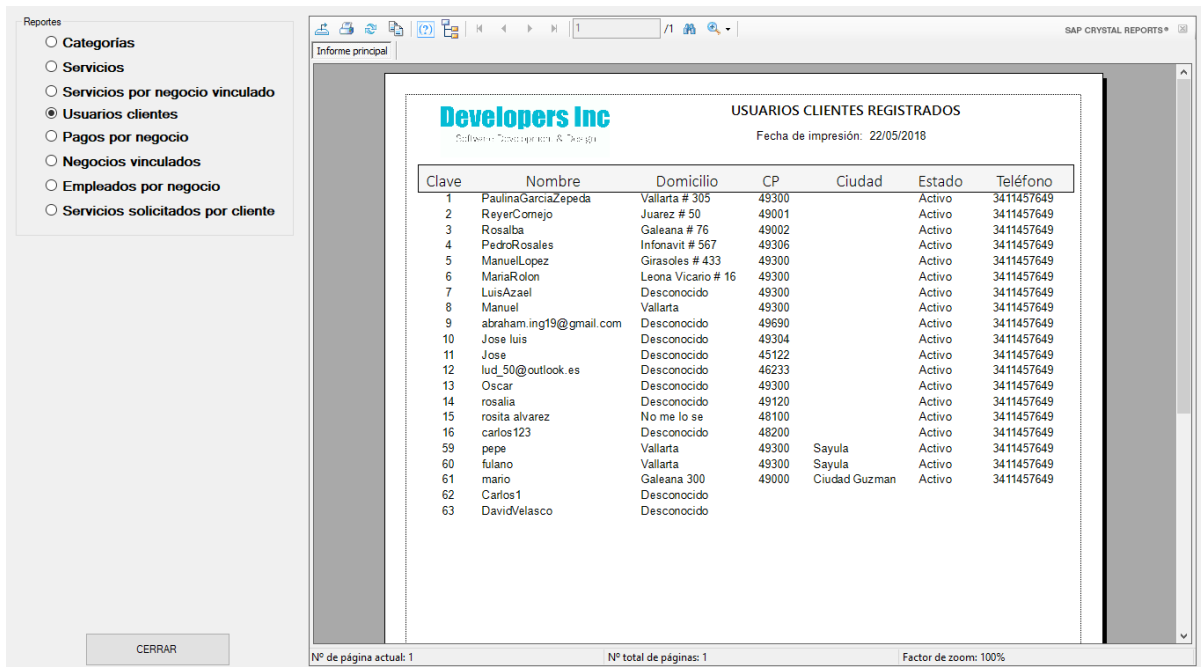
Reportes
Categorías
Servicios
Servicios por negocio vinculado
Usuarios clientes
Pagos por negocio
Negocios vinculados
Empleados por negocio
Servicios solicitados por cliente

CERRAR

1 /1

SAP CRYSTAL REPORTS®

Informe principal

Developers Inc
Software Development & Design

USUARIOS CLIENTES REGISTRADOS
Fecha de impresión: 22/05/2018

| Clave | Nombre | Domicilio | CP | Ciudad | Estado | Teléfono |
|---|---|---|---|---|---|---|
| 1 | PaulinaGarciaZepeda | Vallarta # 305 | 49300 | | Activo | 3411457649 |
| 2 | ReyerCornejo | Juarez # 50 | 49001 | | Activo | 3411457649 |
| 3 | Rosalba | Galeana # 76 | 49002 | | Activo | 3411457649 |
| 4 | PedroRosales | Infonavit # 567 | 49306 | | Activo | 3411457649 |
| 5 | ManuelLopez | Girasoles # 433 | 49300 | | Activo | 3411457649 |
| 6 | MariaRolon | Leona Vicario # 16 | 49300 | | Activo | 3411457649 |
| 7 | LuisAzael | Desconocido | 49300 | | Activo | 3411457649 |
| 8 | Manuel | Vallarta | 49300 | | Activo | 3411457649 |
| 9 | abraham.ing19@gmail.com | Desconocido | 49690 | | Activo | 3411457649 |
| 10 | Jose luis | Desconocido | 49304 | | Activo | 3411457649 |
| 11 | Jose | Desconocido | 45122 | | Activo | 3411457649 |
| 12 | lud_50@outlook.es | Desconocido | 46233 | | Activo | 3411457649 |
| 13 | Oscar | Desconocido | 49300 | | Activo | 3411457649 |
| 14 | rosalia | Desconocido | 49120 | | Activo | 3411457649 |
| 15 | rosita alvarez | No me lo se | 48100 | | Activo | 3411457649 |
| 16 | carlos123 | Desconocido | 48200 | | Activo | 3411457649 |
| 59 | pepe | Vallarta | 49300 | Sayula | Activo | 3411457649 |
| 60 | fulano | Vallarta | 49300 | Sayula | Activo | 3411457649 |
| 61 | mario | Galeana 300 | 49000 | Ciudad Guzman | Activo | 3411457649 |
| 62 | Carlos1 | Desconocido | | | | |
| 63 | DavidVelasco | Desconocido | | | | |

Nº de página actual: 1
Nº total de páginas: 1
Factor de zoom: 100%